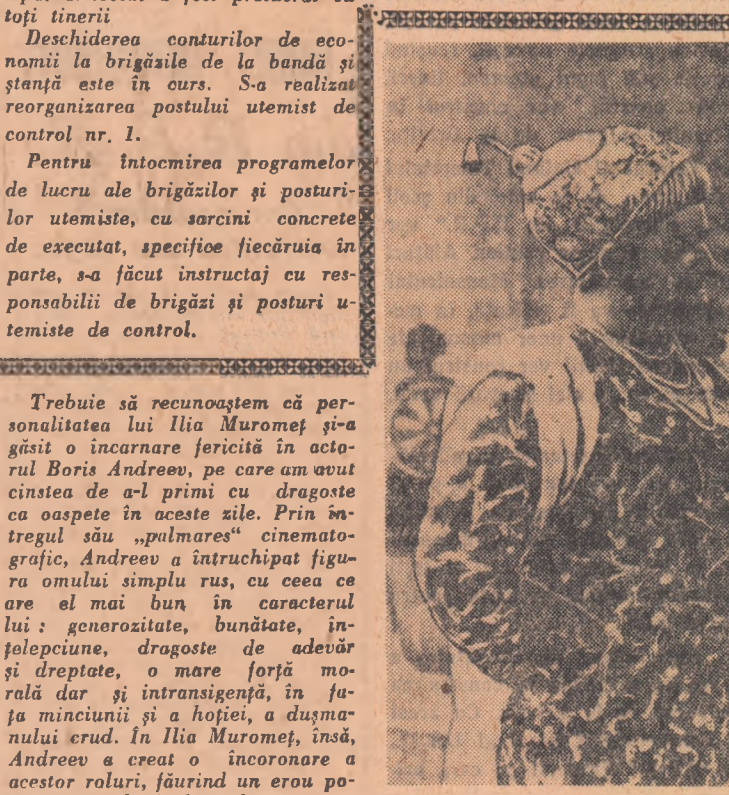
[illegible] toți tinerii

Deschiderea conturilor de economii la brigăzile de la bandă și ștanță este în curs. S-a realizat reorganizarea postului utemist de control nr. 1.

Pentru întocmirea programelor de lucru ale brigăzilor și posturilor utemiste, cu sarcini concrete de executat, specifice fiecăruia în parte, s-a făcut instructaj cu responsabilii de brigăzi și posturi utemiste de control.

Trebuie să recunoaștem că personalitatea lui Ilia Muromeț și-a găsit o încarnare fericită în actorul Boris Andreev, pe care am avut cinstea de a-l primi cu dragoste ca oaspete în aceste zile. Prin întregul său „palmares" cinematografic, Andreev a întruchipat figura omului simplu rus, cu ceea ce are el mai bun în caracterul lui : generozitate, bunătate, înțelepciune, dragoste de adevăr și dreptate, o mare forță morală dar și intransigență, în fața minciunii și a hoției, a dușmanului crud. În Ilia Muromeț, însă, Andreev a creat o încoronare a acestor roluri, făurind un erou po-